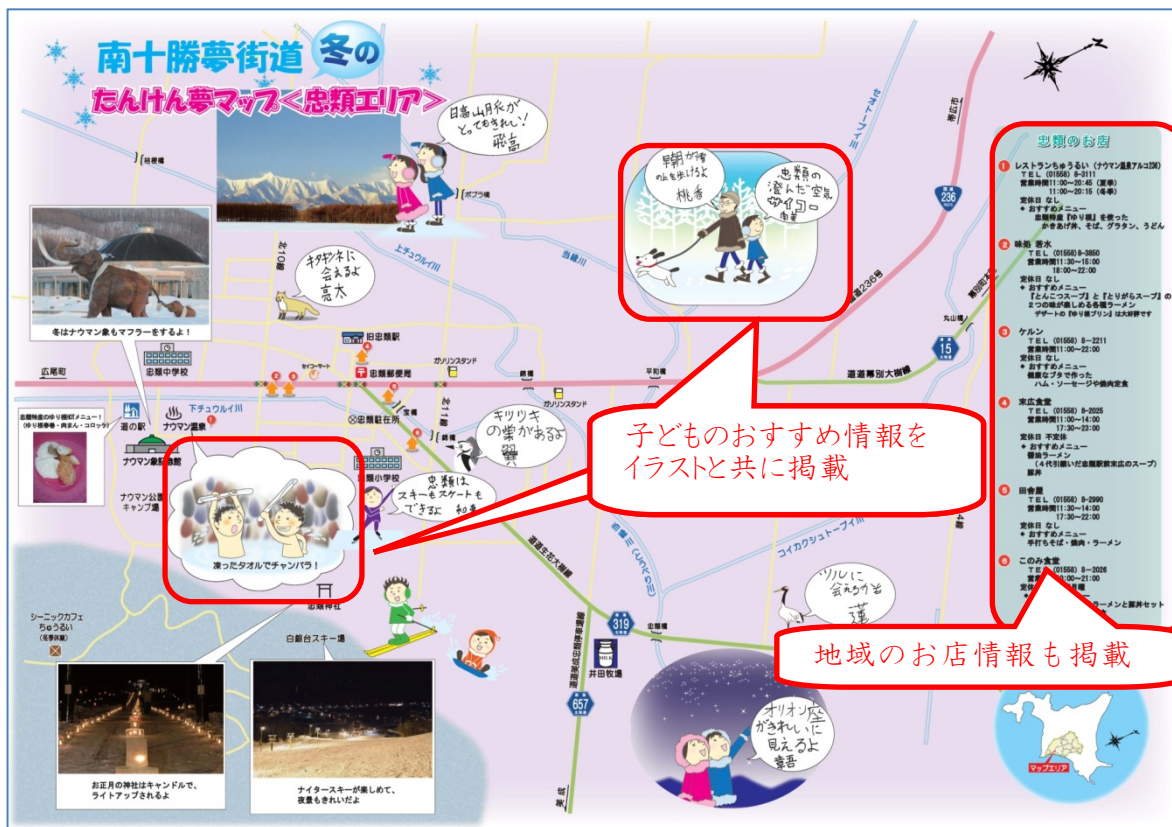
南十勝夢街道 冬の
たんけん夢マップ＜忠類エリア＞

日高山脈がとってもきれい！ 飛高

早朝が特に雪の上を歩けるよ 桃香

忠類の澄んだ空気サイコー 由美

キタキツネに会えるよ 亮太

冬はナウマン象もマフラーをするよ！

キツツキの巣があるよ 翼

忠類はスキーもスケートもできるよ 和真

凍ったタオルでチャンバラ！

ツルに会えちゃう 蓮

オリオン座がきれいに見えるよ 章吾

お正月の神社はキャンドルで、ライトアップされるよ

ナイタースキーが楽しめて、夜景もきれいだよ

子どものおすすめ情報をイラストと共に掲載

地域のお店情報も掲載

忠類のお店

1 レストランちゅうるい（ナウマン温泉アルコ236）
TEL（01558）8-3111
営業時間11:00～20:45（夏季）
11:00～20:15（冬季）
定休日 なし
おすすめメニュー
忠類特産『ゆり根』を使ったかきあげ丼、そば、グラタン、うどん

2 味処 寄水
TEL（01558）8-3950
営業時間11:30～15:00
18:00～22:00
定休日 なし
おすすめメニュー
『とんこつスープ』と『とりがらスープ』の2つの味が楽しめる各種ラーメン
デザートの『ゆり根プリン』は大好評です

3 ケルン
TEL（01558）8-2211
営業時間11:00～22:00
定休日 なし
おすすめメニュー
厳選なブタで作ったハム・ソーセージや焼肉定食

4 末広食堂
TEL（01558）8-2025
営業時間11:00～14:00
17:30～23:00
定休日 不定休
おすすめメニュー
醤油ラーメン
（4代引継いだ忠類駅前末広のスープ）
豚丼

5 田舎屋
TEL（01558）8-2990
営業時間11:30～14:00
17:30～22:00
定休日 なし
おすすめメニュー
手打ちそば・焼肉・ラーメン

6 このみ食堂
TEL（01558）8-2026
営業時間10:00～21:00
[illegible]ラーメンと豚丼セット

旭橋 ポプラ橋 上チュウルイ川 当縁川 北10線 旧忠類駅 ガソリンスタンド 忠類郵便局 忠類中学校 広尾町 平和橋 セイコーマート 下チュウルイ川 ナウマン温泉 道の駅 ナウマン象記念館 忠類駐在所 北11線 忠類小学校 ナウマン公園キャンプ場 忠類神社 白銀台スキー場 シーニックカフェちゅうるい（冬季休業） 忠類特産のゆり根DXメニュー！（ゆり根饅巻・肉まん・コロッケ） 道道幕別大樹線 国道236号 丸山橋 当縁川 コイカクシュトーブイ川 忠類橋 井田牧場 道道豊似忠類停車場線 美成 236 15 319 657 マップエリア